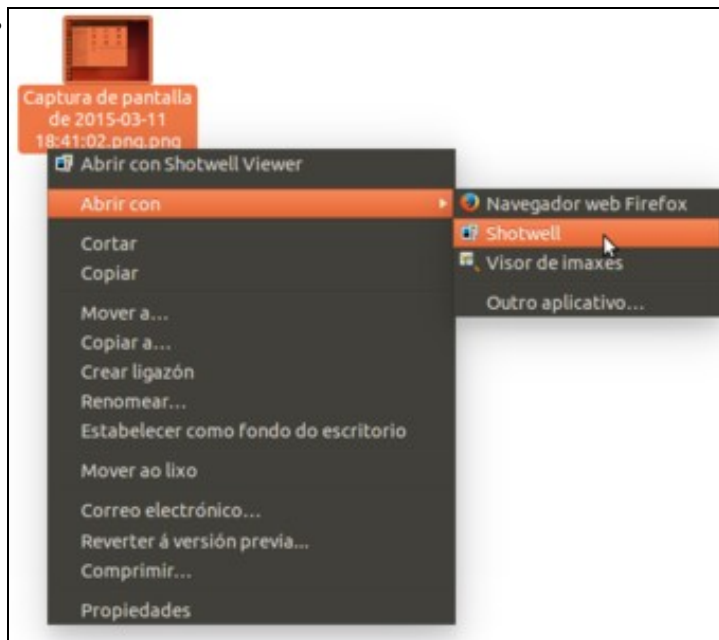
Captura de pantalla de 2015-03-11 18:41:02.png.png

Abrir con Shotwell Viewer

Abrir con

Cortar
Copiar

Mover a...
Copiar a...
Crear ligazón
Renomear...
Estabelecer como fondo do escritorio

Mover ao lixo

Correo electrónico...
Reverter á versión previa...
Comprimir...

Propiedades

Navegador web Firefox
Shotwell
Visor de imaxes

Outro aplicativo...